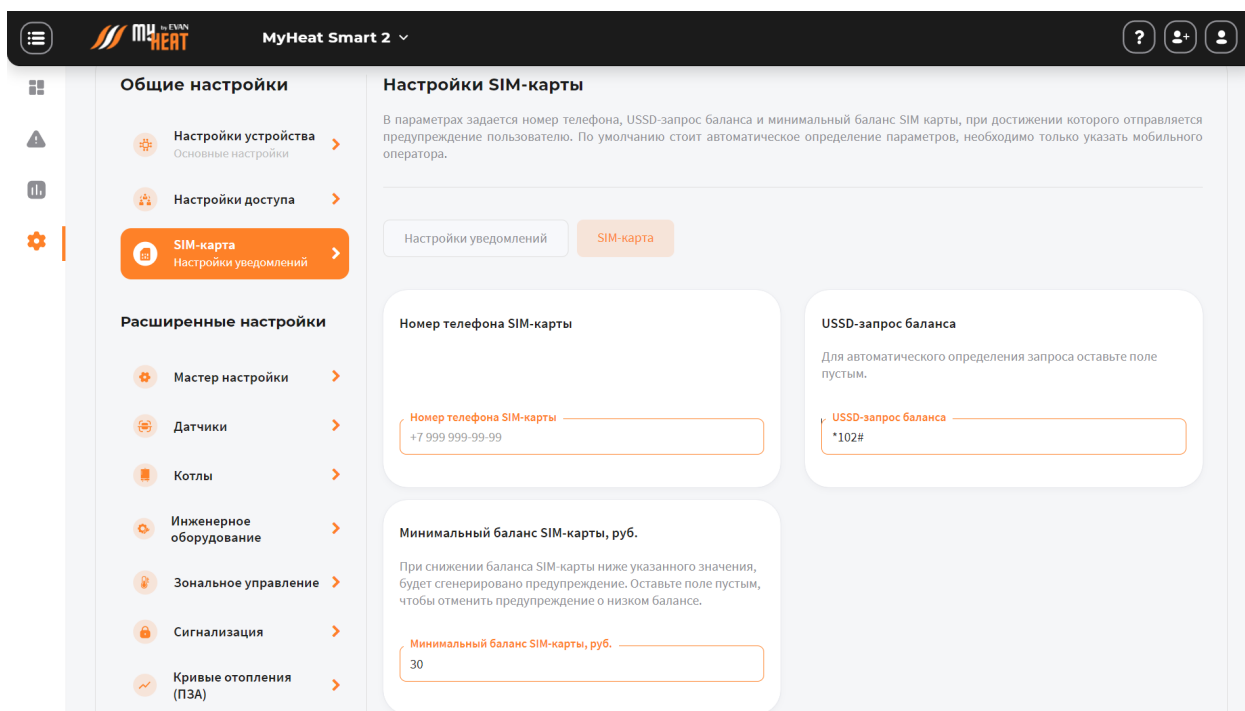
MY by EVAN HEAT

MyHeat Smart 2

?

Общие настройки

Настройки устройства
Основные настройки

Настройки доступа

SIM-карта
Настройки уведомлений

Расширенные настройки

Мастер настройки

Датчики

Котлы

Инженерное оборудование

Зональное управление

Сигнализация

Кривые отопления (ПЗА)

Настройки SIM-карты

В параметрах задается номер телефона, USSD-запрос баланса и минимальный баланс SIM карты, при достижении которого отправляется предупреждение пользователю. По умолчанию стоит автоматическое определение параметров, необходимо только указать мобильного оператора.

Настройки уведомлений

SIM-карта

Номер телефона SIM-карты

Номер телефона SIM-карты
+7 999 999-99-99

USSD-запрос баланса

Для автоматического определения запроса оставьте поле пустым.

USSD-запрос баланса
*102#

Минимальный баланс SIM-карты, руб.

При снижении баланса SIM-карты ниже указанного значения, будет сгенерировано предупреждение. Оставьте поле пустым, чтобы отменить предупреждение о низком балансе.

Минимальный баланс SIM-карты, руб.
30